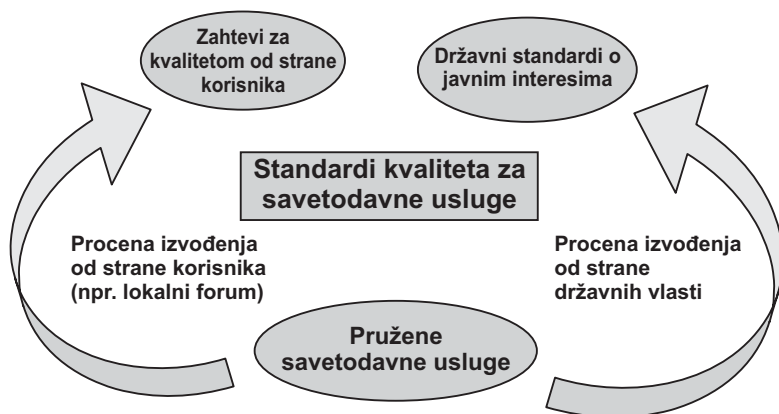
Zahtevi za kvalitetom od strane korisnika

Državni standardi o javnim interesima

Standardi kvaliteta za savetodavne usluge

Procena izvođenja od strane korisnika (npr. lokalni forum)

Procena izvođenja od strane državnih vlasti

Pružene savetodavne usluge